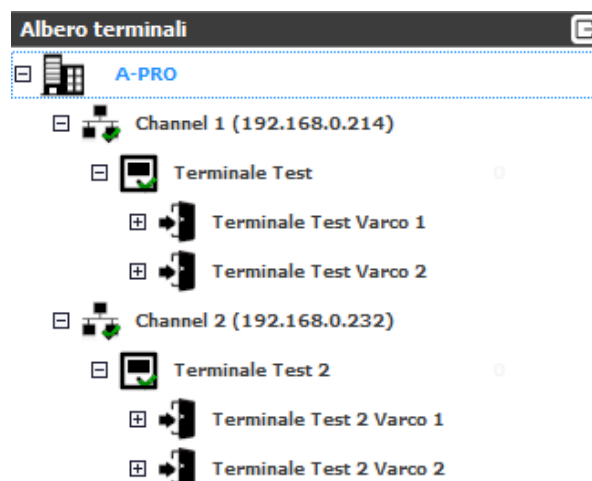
Albero terminali

A-PRO

Channel 1 (192.168.0.214)

Terminale Test

Terminale Test Varco 1

Terminale Test Varco 2

Channel 2 (192.168.0.232)

Terminale Test 2

Terminale Test 2 Varco 1

Terminale Test 2 Varco 2